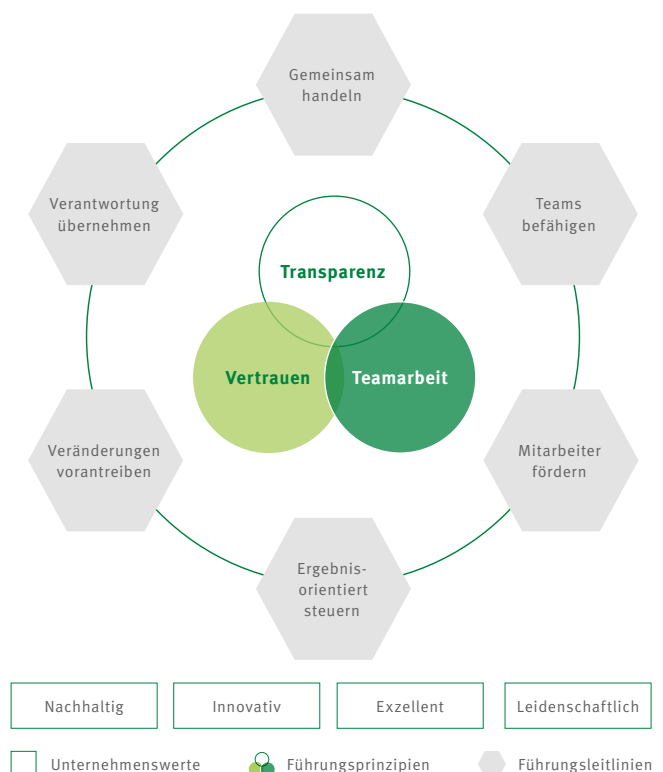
Gemeinsam handeln

Verantwortung übernehmen

Teams befähigen

Transparenz

Vertrauen

Teamarbeit

Veränderungen vorantreiben

Mitarbeiter fördern

Ergebnis-orientiert steuern

Nachhaltig

Innovativ

Exzellent

Leidenschaftlich

Unternehmenswerte

Führungsprinzipien

Führungsleitlinien